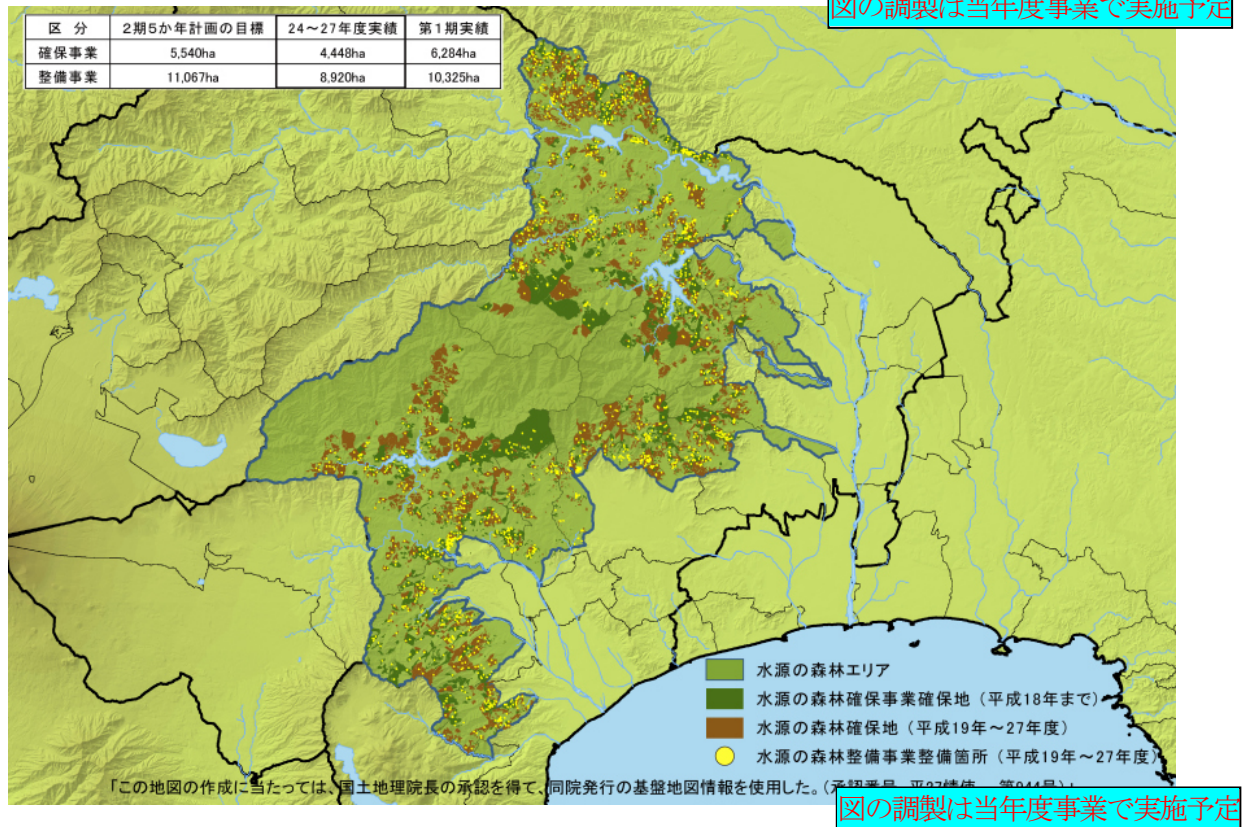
図の調製は当年度事業で実施予定

| 区　分 | 2期5か年計画の目標 | 24～27年度実績 | 第1期実績 |
|---|---|---|---|
| 確保事業 | 5,540ha | 4,448ha | 6,284ha |
| 整備事業 | 11,067ha | 8,920ha | 10,325ha |

水源の森林エリア
水源の森林確保事業確保地（平成18年まで）
水源の森林確保地（平成19年～27年度）
水源の森林整備事業整備箇所（平成19年～27年度）

「この地図の作成に当たっては、国土地理院長の承認を得て、同院発行の基盤地図情報を使用した。（承認番号　平27情使、　第944号）」

図の調製は当年度事業で実施予定